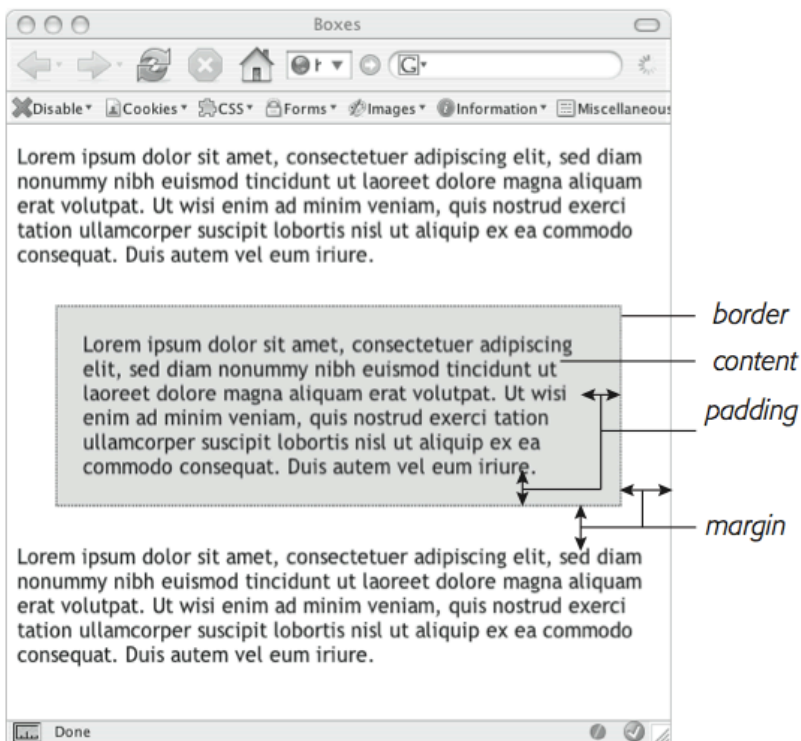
Boxes

Disable ▾ Cookies ▾ CSS ▾ Forms ▾ Images ▾ Information ▾ Miscellaneous

Lorem ipsum dolor sit amet, consectetuer adipiscing elit, sed diam nonummy nibh euismod tincidunt ut laoreet dolore magna aliquam erat volutpat. Ut wisi enim ad minim veniam, quis nostrud exerci tation ullamcorper suscipit lobortis nisl ut aliquip ex ea commodo consequat. Duis autem vel eum iriure.

Lorem ipsum dolor sit amet, consectetuer adipiscing elit, sed diam nonummy nibh euismod tincidunt ut laoreet dolore magna aliquam erat volutpat. Ut wisi enim ad minim veniam, quis nostrud exerci tation ullamcorper suscipit lobortis nisl ut aliquip ex ea commodo consequat. Duis autem vel eum iriure.

border

content

padding

margin

Lorem ipsum dolor sit amet, consectetuer adipiscing elit, sed diam nonummy nibh euismod tincidunt ut laoreet dolore magna aliquam erat volutpat. Ut wisi enim ad minim veniam, quis nostrud exerci tation ullamcorper suscipit lobortis nisl ut aliquip ex ea commodo consequat. Duis autem vel eum iriure.

Done